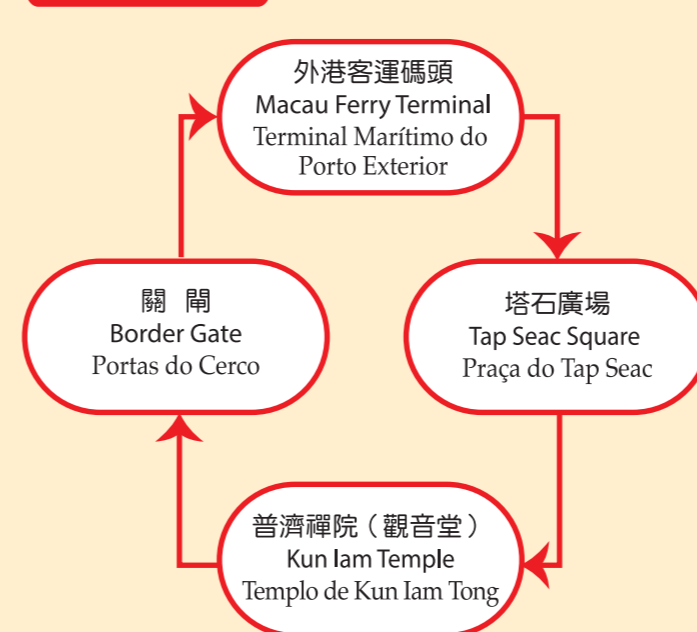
外港客運碼頭
Macau Ferry Terminal
Terminal Marítimo do Porto Exterior

塔石廣場
Tap Seac Square
Praça do Tap Seac

普濟禪院（觀音堂）
Kun Iam Temple
Templo de Kun Iam Tong

關閘
Border Gate
Portas do Cerco